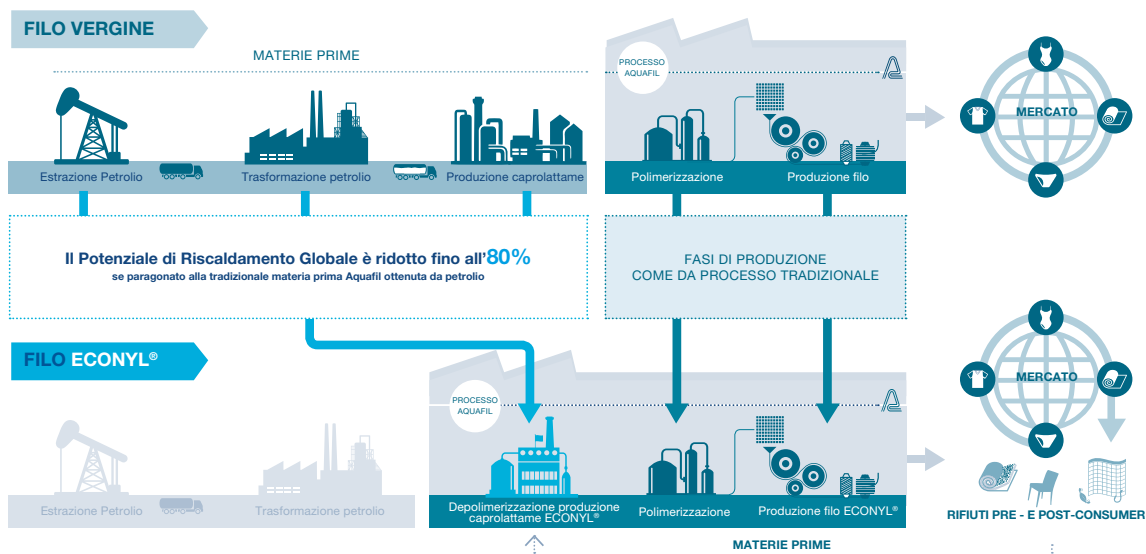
FILO VERGINE

MATERIE PRIME

PROCESSO AQUAFIL

Estrazione Petrolio

Trasformazione petrolio

Produzione caprolattame

Polimerizzazione

Produzione filo

MERCATO

Il Potenziale di Riscaldamento Globale è ridotto fino all'80%
se paragonato alla tradizionale materia prima Aquafil ottenuta da petrolio

FASI DI PRODUZIONE
COME DA PROCESSO TRADIZIONALE

FILO ECONYL®

PROCESSO AQUAFIL

MERCATO

Estrazione Petrolio

Trasformazione petrolio

Depolimerizzazione produzione caprolattame ECONYL®

Polimerizzazione

Produzione filo ECONYL®

RIFIUTI PRE - E POST-CONSUMER

MATERIE PRIME